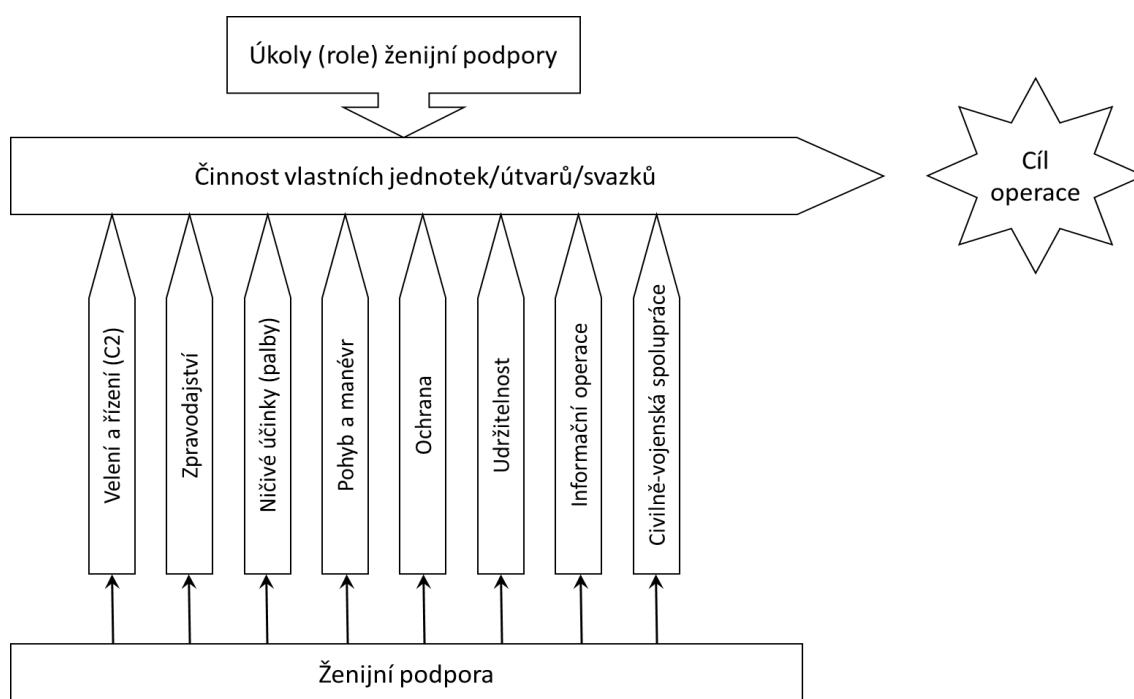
Úkoly (role) ženijní podpory

Činnost vlastních jednotek/útvarů/svazků

Cíl operace

Velení a řízení (C2)

Zpravodajství

Ničivé účinky (palby)

Pohyb a manévr

Ochrana

Udržitelnost

Informační operace

Civilně-vojenská spolupráce

Ženijní podpora